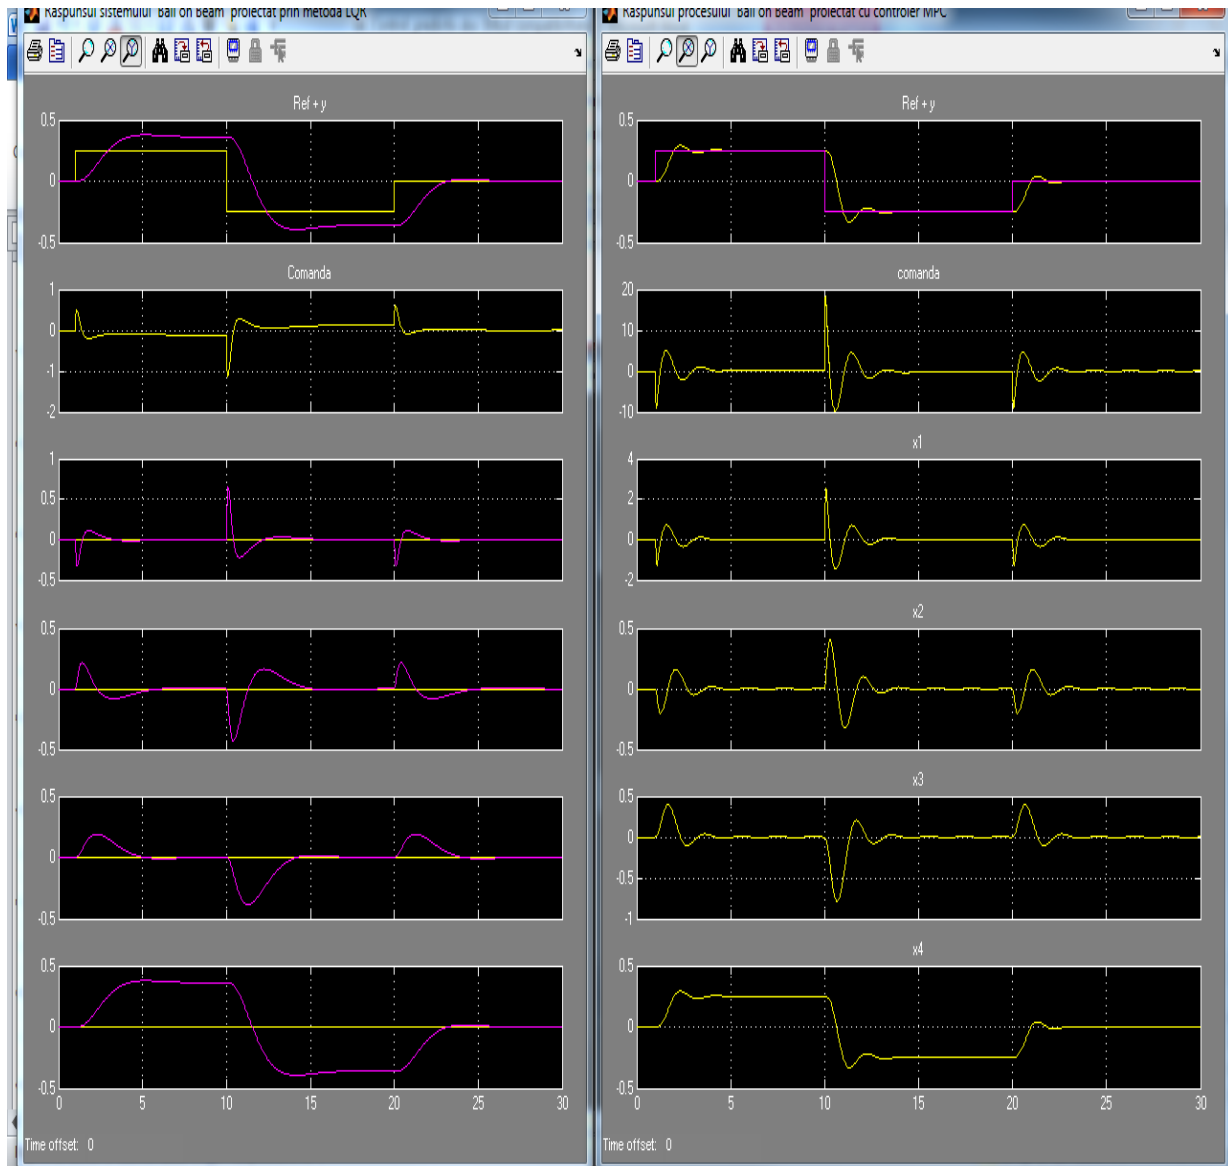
Raspunsul sistemului "Ball on Beam" proiectat prin metoda LQR

Ref + y

0.5
0
-0.5

Comanda

1
0
-1
-2

1
0.5
0
-0.5

0.5
0
-0.5

0.5
0
-0.5

0.5
0
-0.5

0 5 10 15 20 25 30

Time offset: 0

Raspunsul procesului "Ball on Beam" proiectat cu controler MPC

Ref + y

0.5
0
-0.5

comanda

20
10
0
-10

x1

4
2
0
-2

x2

0.5
0
-0.5

x3

0.5
0
-0.5
-1

x4

0.5
0
-0.5

0 5 10 15 20 25 30

Time offset: 0